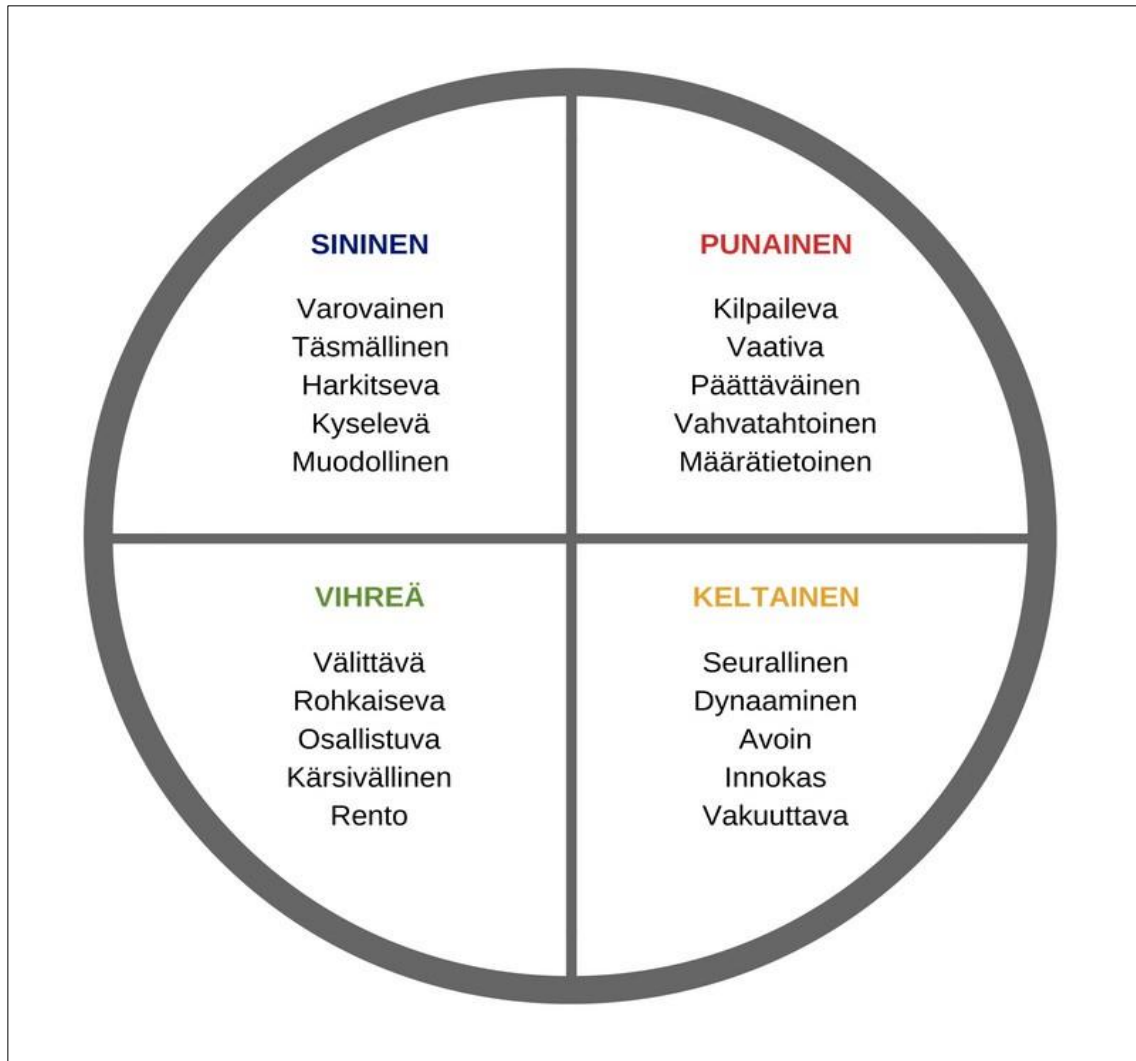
SININEN

Varovainen
Täsmällinen
Harkitseva
Kyselevä
Muodollinen

PUNAINEN

Kilpaileva
Vaativa
Päättäväinen
Vahvatahtoinen
Määrätietoinen

VIHREÄ

Välittävä
Rohkaiseva
Osallistuva
Kärsivällinen
Rento

KELTAINEN

Seurallinen
Dynaaminen
Avoin
Innokas
Vakuuttava